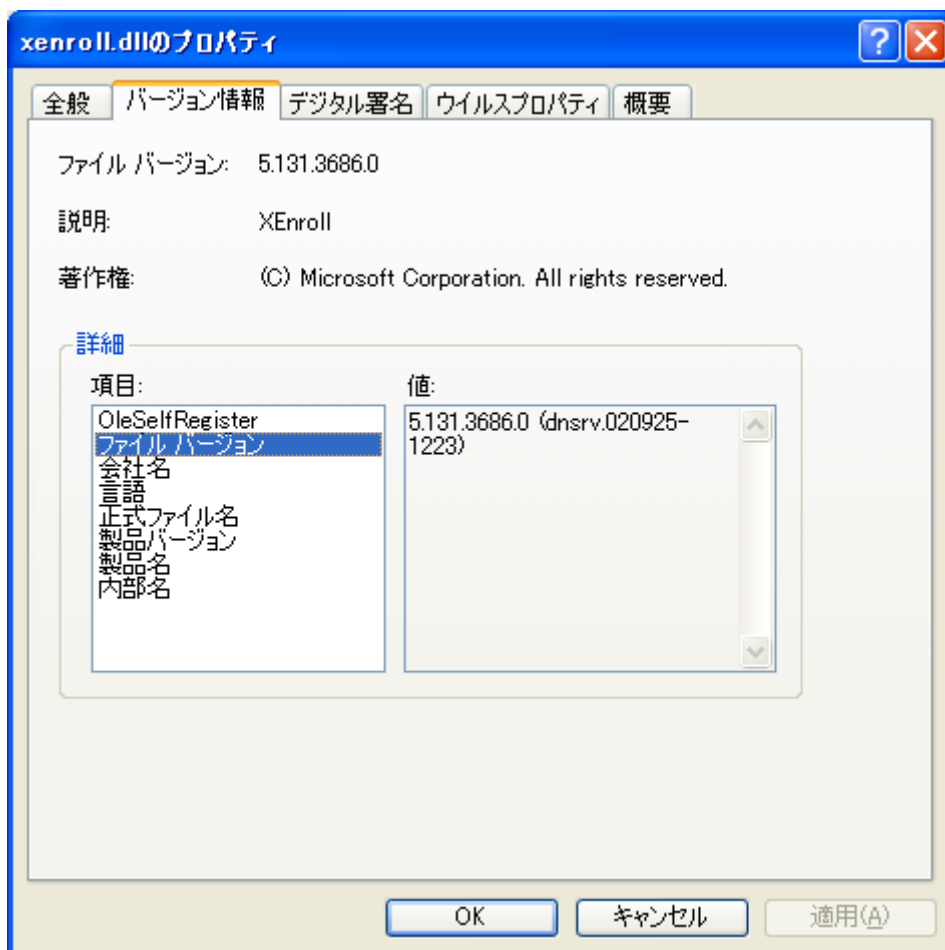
xenroll.dllのプロパティ

全般 | バージョン情報 | デジタル署名 | ウイルスプロパティ | 概要

ファイル バージョン: 5.131.3686.0

説明: XEnroll

著作権: (C) Microsoft Corporation. All rights reserved.

詳細

項目:
OleSelfRegister
ファイル バージョン
会社名
言語
正式ファイル名
製品バージョン
製品名
内部名

値:
5.131.3686.0 (dnsrv.020925-1223)

OK | キャンセル | 適用(A)